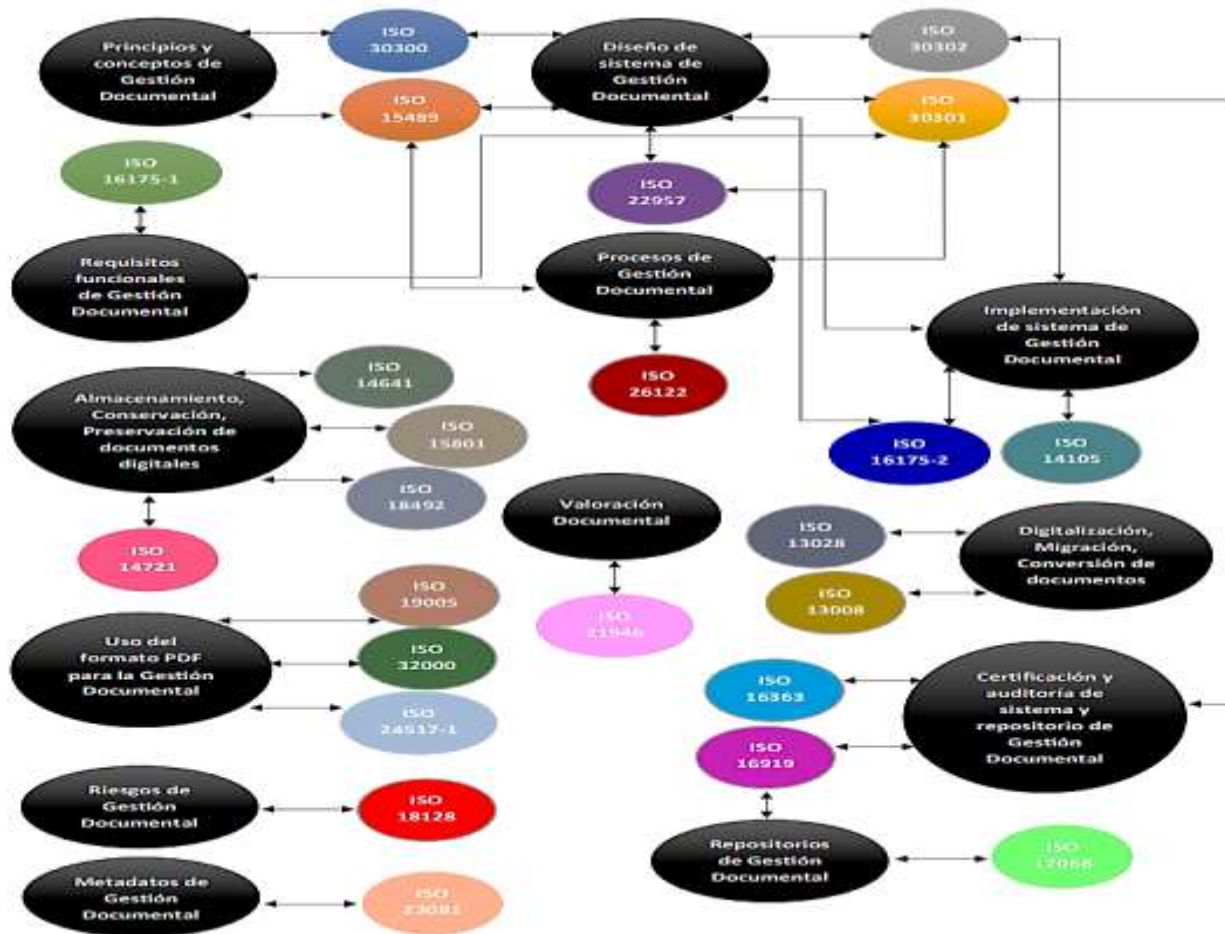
Principios y conceptos de Gestión Documental

ISO 30300

ISO 15489

Diseño de sistema de Gestión Documental

ISO 30302

ISO 30301

ISO 16175-1

ISO 22957

Requisitos funcionales de Gestión Documental

Procesos de Gestión Documental

Implementación de sistema de Gestión Documental

ISO 26122

ISO 14641

Almacenamiento, Conservación, Preservación de documentos digitales

ISO 15801

ISO 18492

ISO 14721

ISO 16175-2

ISO 14105

Valoración Documental

ISO 21946

ISO 13028

ISO 13008

Digitalización, Migración, Conversión de documentos

ISO 19005

Uso del formato PDF para la Gestión Documental

ISO 32000

ISO 24517-1

ISO 16363

ISO 16919

Certificación y auditoría de sistema y repositorio de Gestión Documental

Riesgos de Gestión Documental

ISO 18128

Repositorios de Gestión Documental

ISO 17068

Metadatos de Gestión Documental

ISO 23081